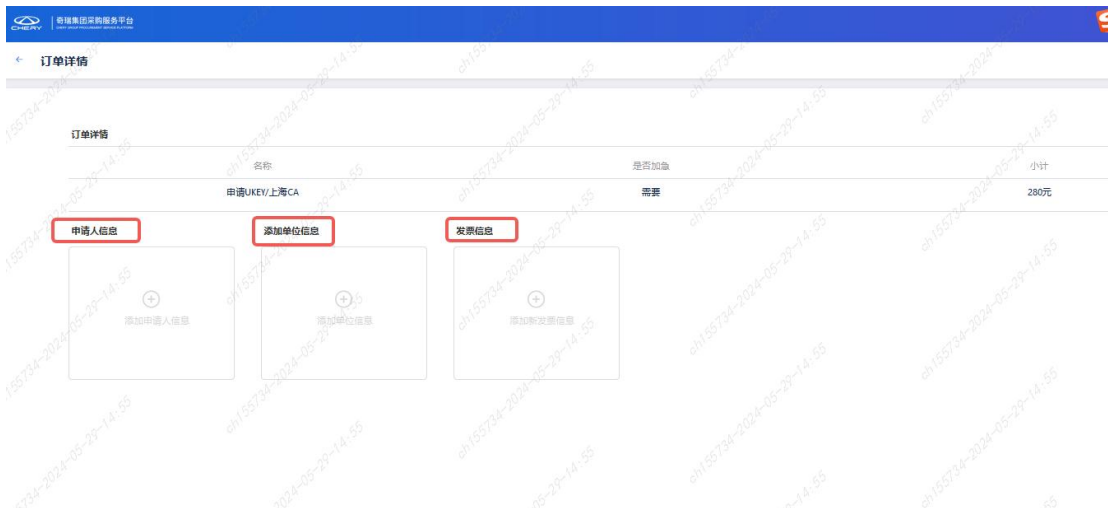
CHERY | 奇瑞集团采购服务平台
CHERY GROUP PROCUREMENT SERVICE PLATFORM

← 订单详情

订单详情

| 名称 | 是否加急 | 小计 |
|---|---|---|
| 申请UKEY/上海CA | 需要 | 280元 |

申请人信息
⊕
添加申请人信息

添加单位信息
⊕
添加单位信息

发票信息
⊕
添加新发票信息

ch155734-2024-05-29-14:55